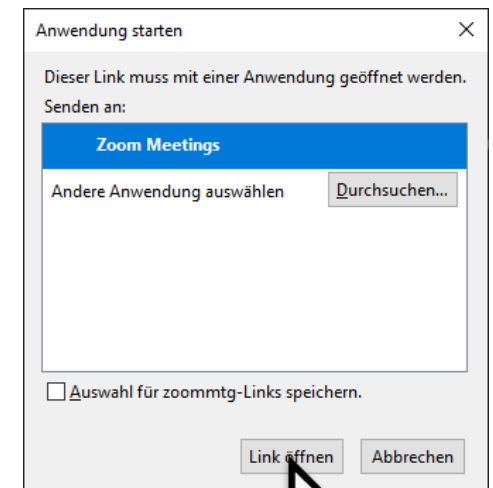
Anwendung starten

Dieser Link muss mit einer Anwendung geöffnet werden.
Senden an:

Zoom Meetings

Andere Anwendung auswählen

Durchsuchen...

Auswahl für zoommtg-Links speichern.

Link öffnen

Abbrechen